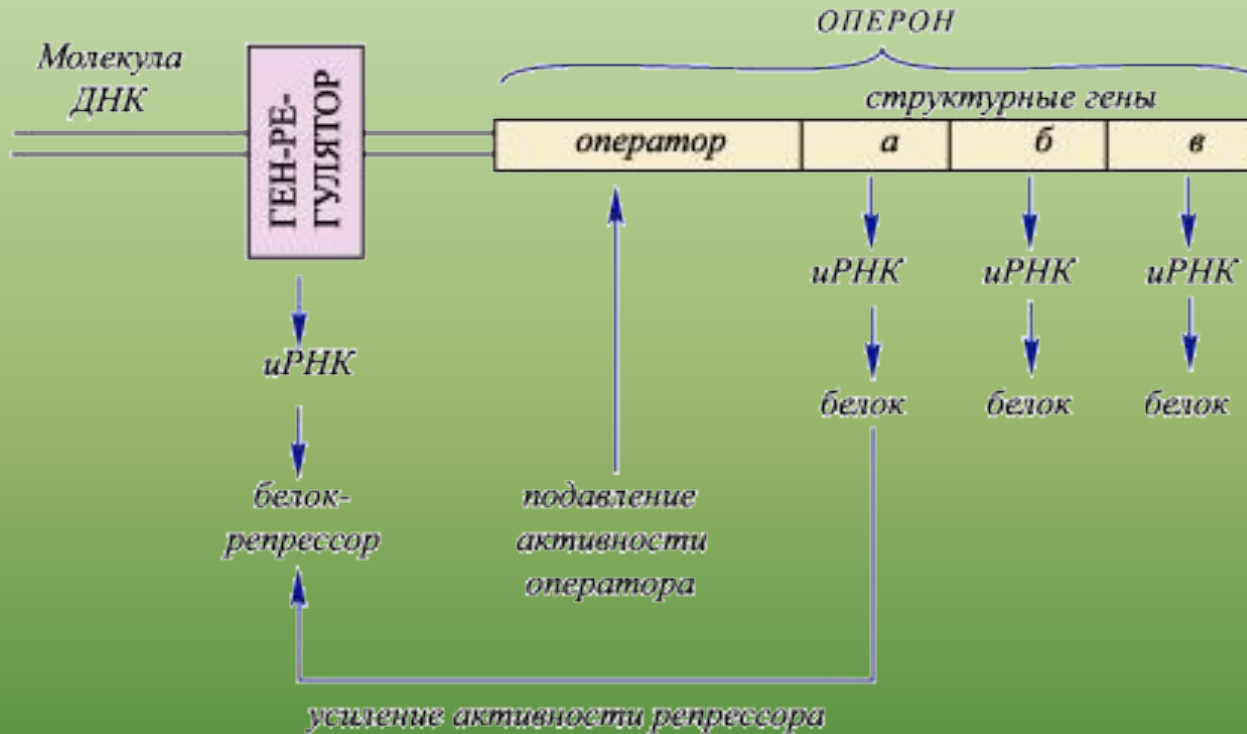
ОПЕРОН

Молекула ДНК

ГЕН-РЕ-ГУЛЯТОР

структурные гены

оператор

а

б

в

иРНК

иРНК

иРНК

белок

белок

белок

иРНК

белок-репрессор

подавление активности оператора

усиление активности репрессора